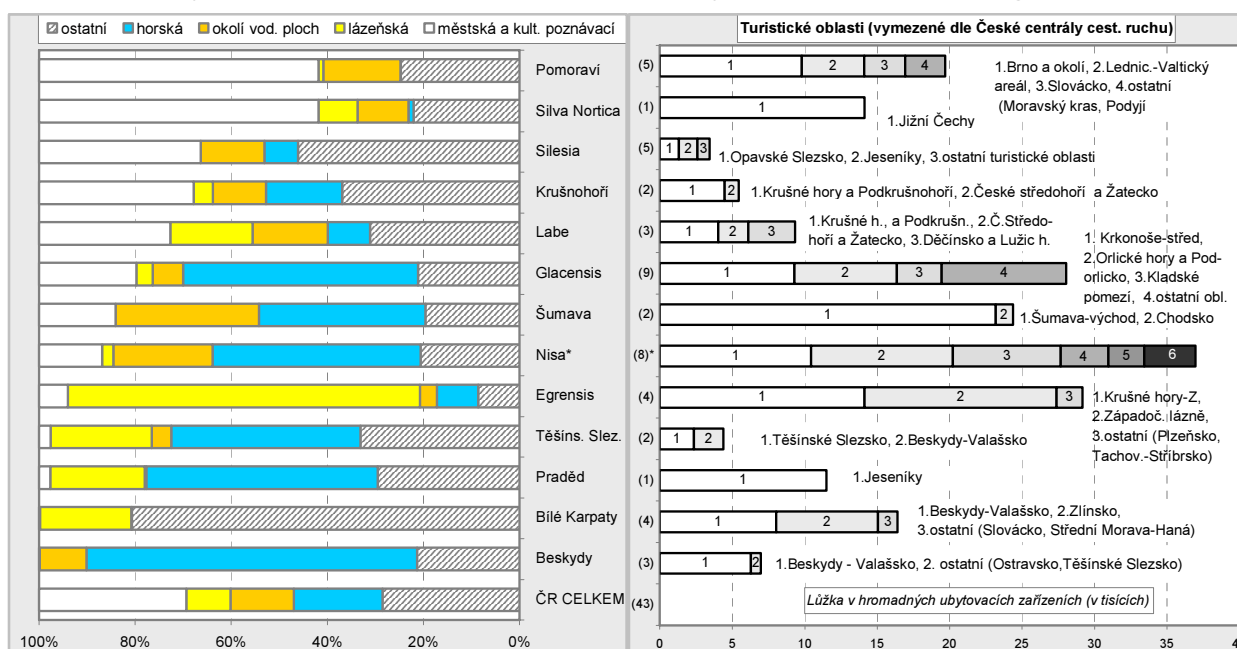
ostatní horská okolí vod. ploch lázeňská městská a kult. poznávací

Pomoraví
Silva Nortica
Silesia
Krušnohoří
Labe
Glacensis
Šumava
Nisa*
Egrensis
Těšíns. Slez.
Praděd
Bílé Karpaty
Beskydy
ČR CELKEM

100% 80% 60% 40% 20% 0%

Turistické oblasti (vymezené dle České centrály cest. ruchu)

(5) 1 2 3 4 1.Brno a okolí, 2.Lednic.-Valtický areál, 3.Slovácko, 4.ostatní (Moravský kras, Podyjí

(1) 1 1.Jižní Čechy

(5) 1 2 3 1.Opavské Slezsko, 2.Jeseníky, 3.ostatní turistické oblasti

(2) 1 2 1.Krušné hory a Podkrušnohoří, 2.České středohoří a Žatecko

(3) 1 2 3 1.Krušné h., a Podkrušn., 2.Č.Středohoří a Žatecko, 3.Děčínsko a Lužic h.

(9) 1 2 3 4 1. Krkonoše-střed, 2,Orlické hory a Podorlicko, 3.Kladské pomezí, 4.ostatní obl.

(2) 1 2 1.Šumava-východ, 2.Chodsko

(8)* 1 2 3 4 5 6

(4) 1 2 3 1.Krušné hory-Z, 2.Západoč. lázně, 3.ostatní (Plzeňsko, Tachov.-Stříbrsko)

(2) 1 2 1.Těšínské Slezsko, 2.Beskydy-Valašsko

(1) 1 1.Jeseníky

(4) 1 2 3 1.Beskydy-Valašsko, 2.Zlínsko, 3.ostatní (Slovácko, Střední Morava-Haná)

(3) 1 2 1.Beskydy - Valašsko, 2. ostatní (Ostravsko,Těšínské Slezsko)

(43) Lůžka v hromadných ubytovacích zařízeních (v tisících)

0 5 10 15 20 25 30 35 4